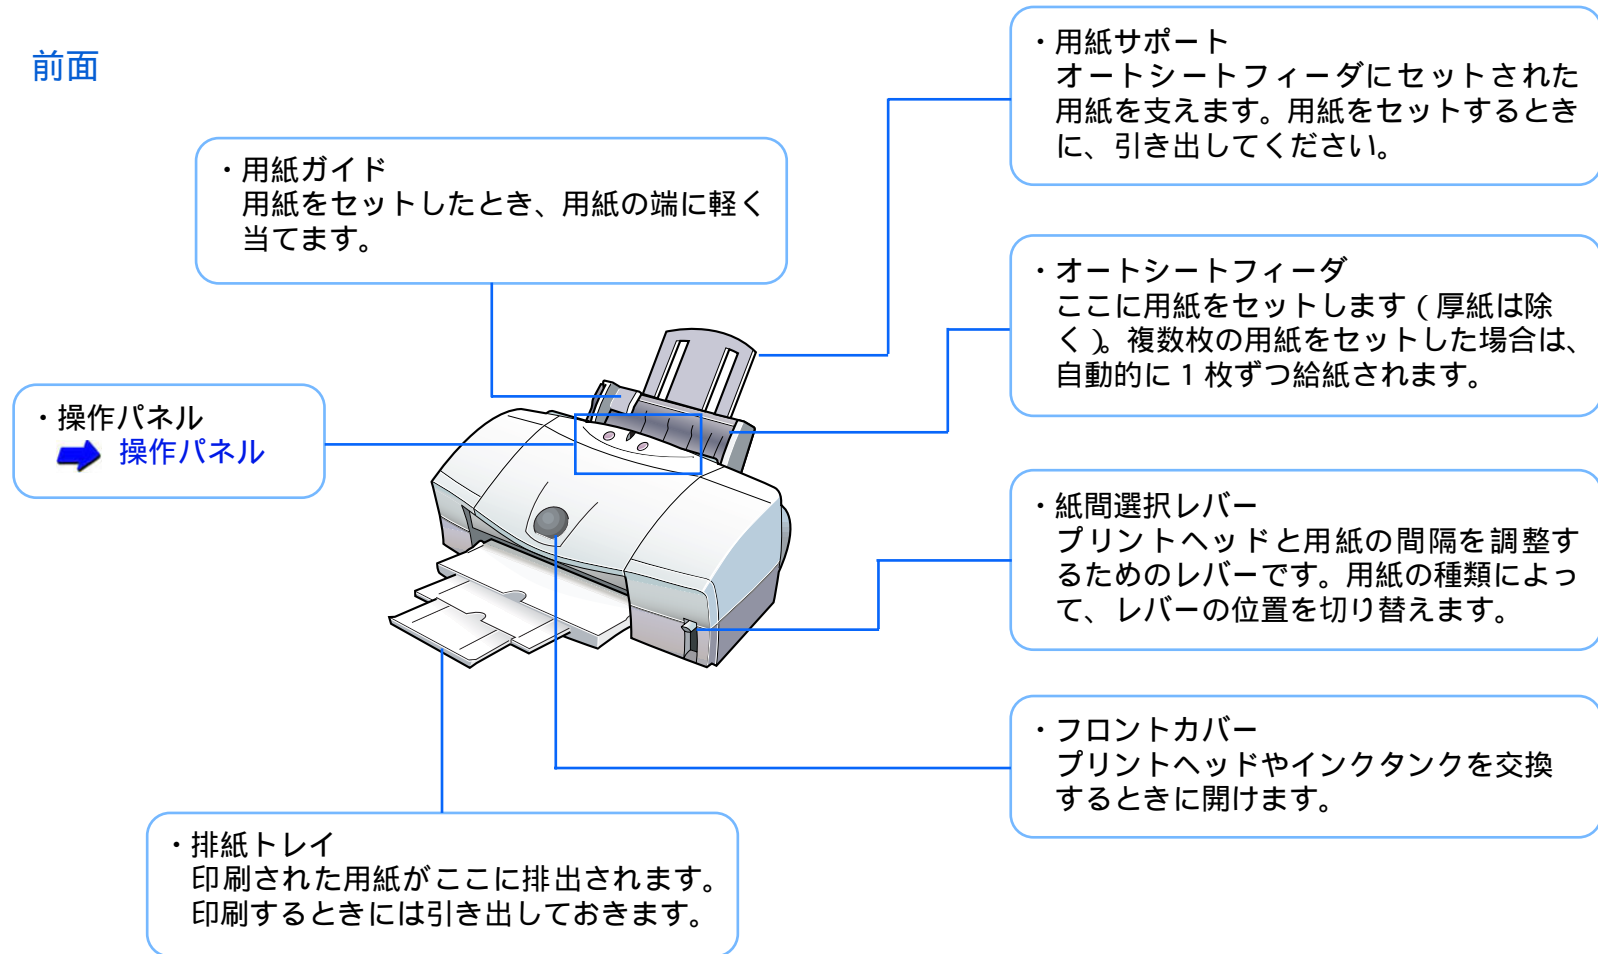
前面

・用紙ガイド
用紙をセットしたとき、用紙の端に軽く当てます。

・用紙サポート
オートシートフィーダにセットされた用紙を支えます。用紙をセットするときに、引き出してください。

・オートシートフィーダ
ここに用紙をセットします（厚紙は除く）。複数枚の用紙をセットした場合は、自動的に 1 枚ずつ給紙されます。

・操作パネル
操作パネル

・紙間選択レバー
プリントヘッドと用紙の間隔を調整するためのレバーです。用紙の種類によって、レバーの位置を切り替えます。

・フロントカバー
プリントヘッドやインクタンクを交換するときに開けます。

・排紙トレイ
印刷された用紙がここに排出されます。印刷するときには引き出しておきます。